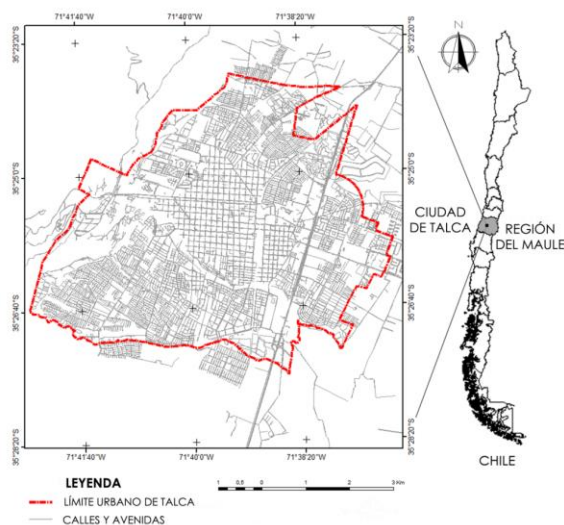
71°41'40"W
71°40'0"W
71°38'20"W

35°23'20"S
35°25'0"S
35°26'40"S
35°28'20"S

35°23'20"S
35°25'0"S
35°26'40"S
35°28'20"S

71°41'40"W
71°40'0"W
71°38'20"W

N

CIUDAD DE TALCA

REGIÓN DEL MAULE

CHILE

LEYENDA
LÍMITE URBANO DE TALCA
CALLES Y AVENIDAS

1 0,5 0 1 2 3 Km